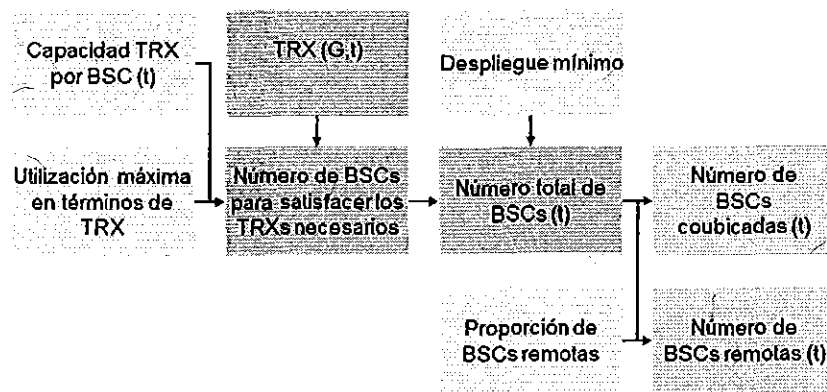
Capacidad TRX por BSC (t)

TRX (G,t)

Despliegue mínimo

Utilización máxima en términos de TRX

Número de BSCs para satisfacer los TRXs necesarios

Número total de BSCs (t)

Número de BSCs coubicadas (t)

Proporción de BSCs remotas

Número de BSCs remotas (t)